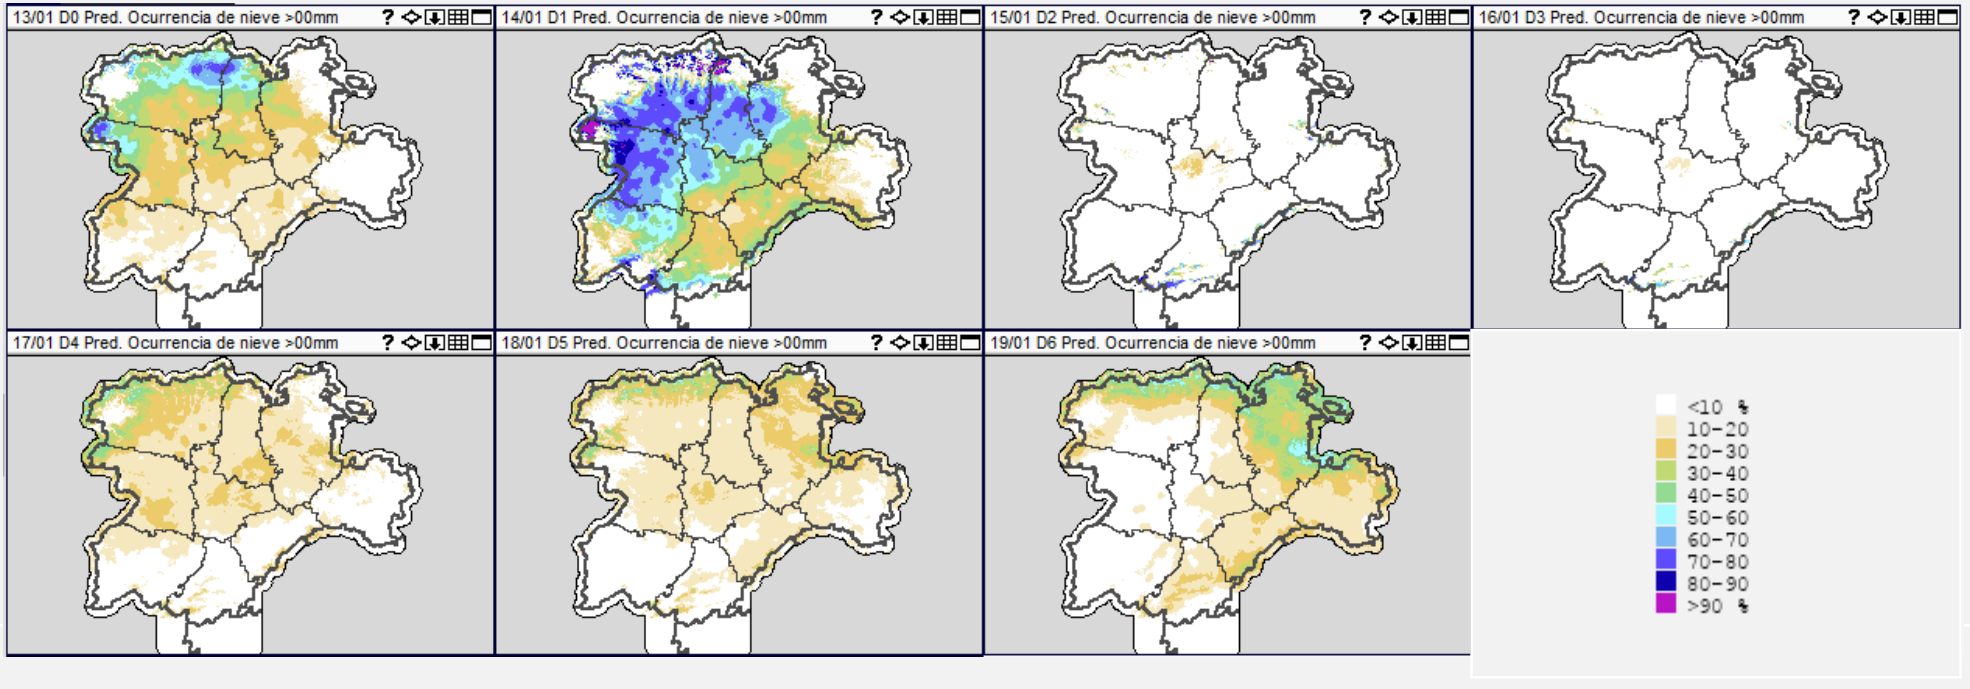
13/01 D0 Pred. Ocurrencia de nieve >00mm ?

14/01 D1 Pred. Ocurrencia de nieve >00mm ?

15/01 D2 Pred. Ocurrencia de nieve >00mm ?

16/01 D3 Pred. Ocurrencia de nieve >00mm ?

17/01 D4 Pred. Ocurrencia de nieve >00mm ?

18/01 D5 Pred. Ocurrencia de nieve >00mm ?

19/01 D6 Pred. Ocurrencia de nieve >00mm ?

<10 %
10-20
20-30
30-40
40-50
50-60
60-70
70-80
80-90
>90 %